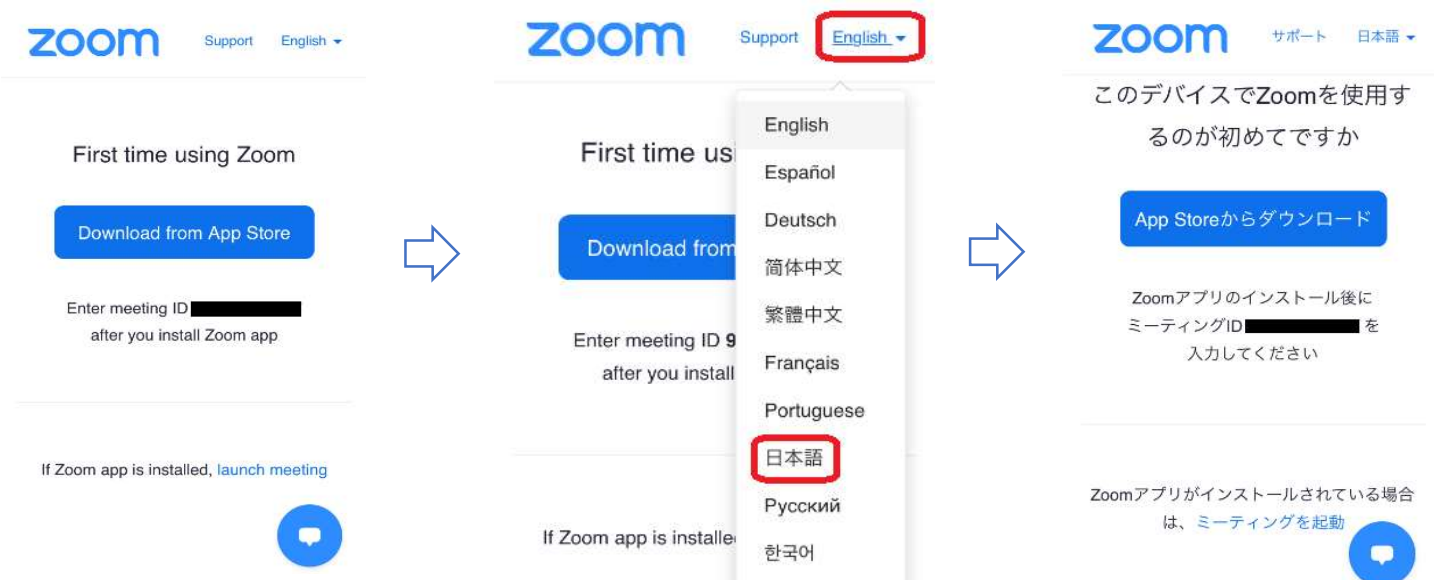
zoom Support English

First time using Zoom

Download from App Store

Enter meeting ID
after you install Zoom app

If Zoom app is installed, launch meeting

zoom Support English

First time usi

Download from

Enter meeting ID 9
after you install

If Zoom app is installe

English
Español
Deutsch
简体中文
繁體中文
Français
Portuguese
日本語
Русский
한국어

zoom サポート 日本語

このデバイスでZoomを使用するのが初めてですか

App Storeからダウンロード

Zoomアプリのインストール後に
ミーティングID を
入力してください

Zoomアプリがインストールされている場合は、ミーティングを起動